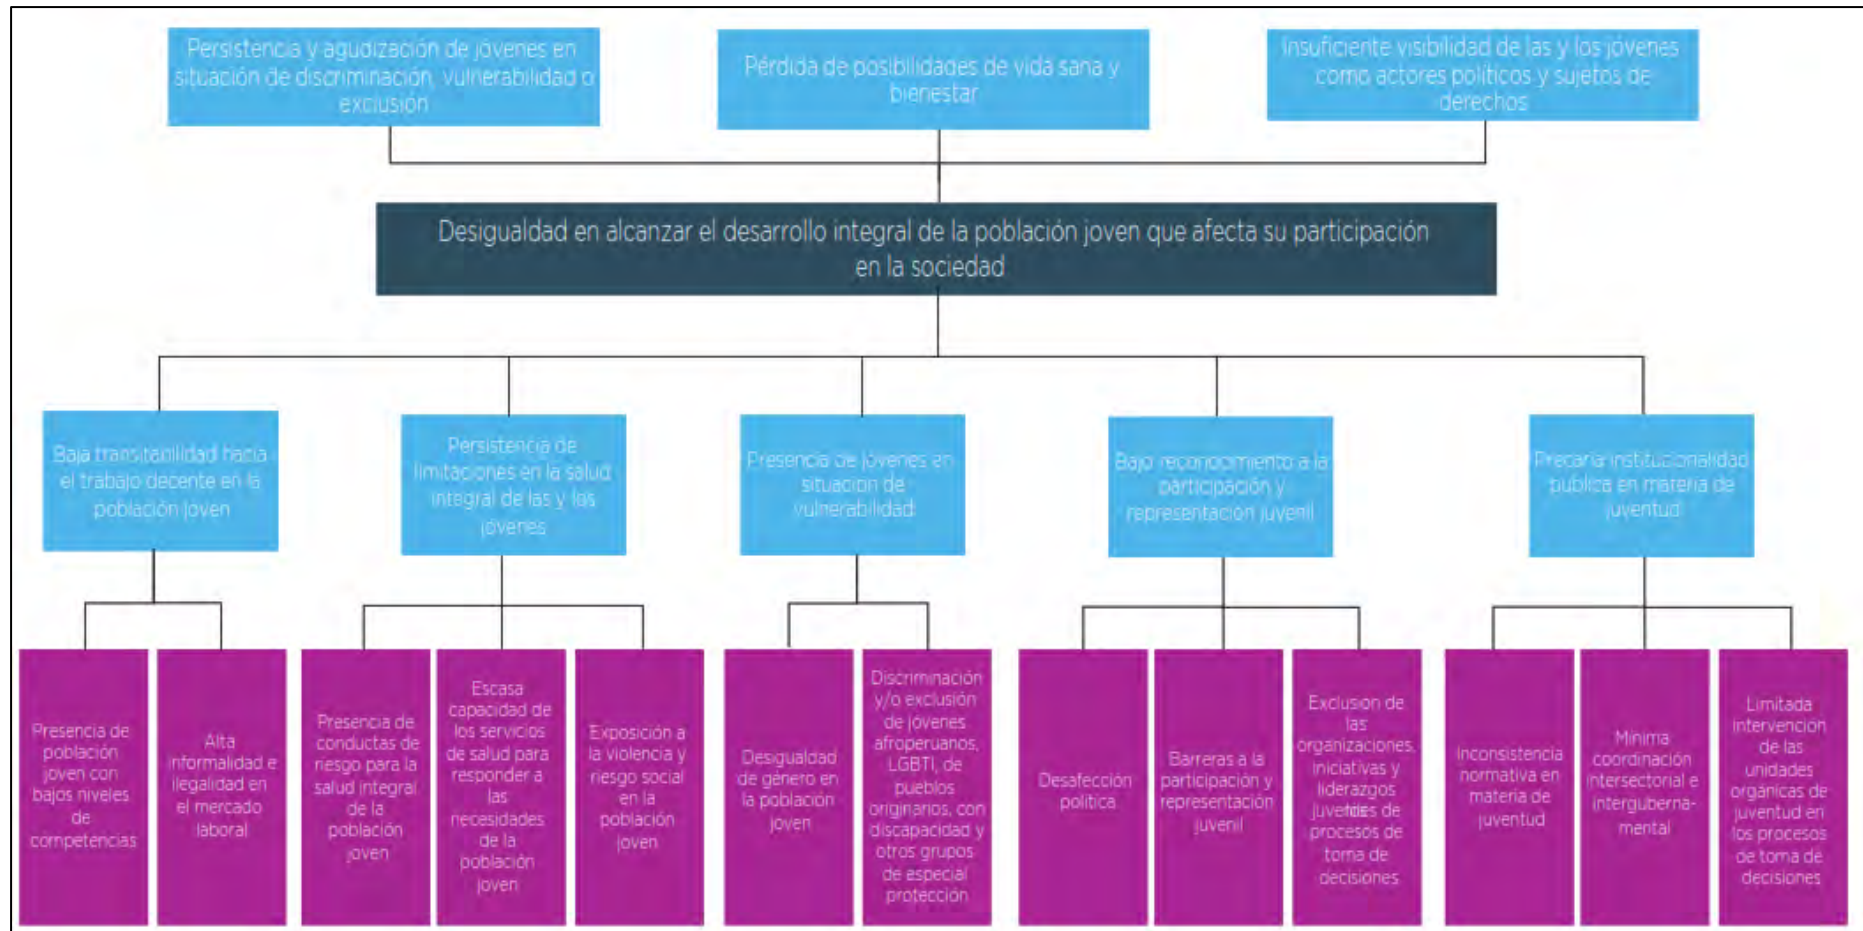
Persistencia y agudización de jóvenes en situación de discriminación, vulnerabilidad o exclusión

Pérdida de posibilidades de vida sana y bienestar

Insuficiente visibilidad de las y los jóvenes como actores políticos y sujetos de derechos

Desigualdad en alcanzar el desarrollo integral de la población joven que afecta su participación en la sociedad

Baja transitabilidad hacia el trabajo decente en la población joven

Presencia de población joven con bajos niveles de competencias

Alta informalidad e ilegalidad en el mercado laboral

Persistencia de limitaciones en la salud integral de las y los jóvenes

Presencia de conductas de riesgo para la salud integral de la población joven

Escasa capacidad de los servicios de salud para responder a las necesidades de la población joven

Exposición a la violencia y riesgo social en la población joven

Presencia de jóvenes en situación de vulnerabilidad

Desigualdad de género en la población joven

Discriminación y/o exclusión de jóvenes afroperuanos, LGBTI, de pueblos originarios, con discapacidad y otros grupos de especial protección

Bajo reconocimiento a la participación y representación juvenil

Desafección política

Barreras a la participación y representación juvenil

Exclusión de las organizaciones, iniciativas y liderazgos juveniles de procesos de toma de decisiones

Precaria institucionalidad pública en materia de juventud

Inconsistencia normativa en materia de juventud

Mínima coordinación intersectorial e intergubernamental

Limitada intervención de las unidades orgánicas de juventud en los procesos de toma de decisiones